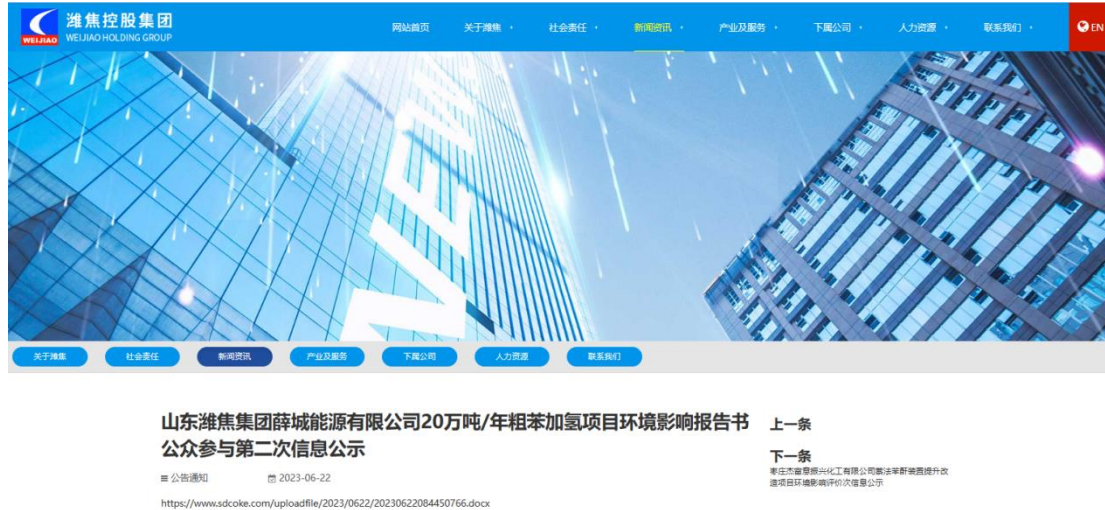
WEIJIAO 潍焦控股集团 WEIJIAO HOLDING GROUP

网站首页 关于潍焦 社会责任 新闻资讯 产业及服务 下属公司 人力资源 联系我们 EN

关于潍焦 社会责任 新闻资讯 产业及服务 下属公司 人力资源 联系我们

山东潍焦集团薛城能源有限公司20万吨/年粗苯加氢项目环境影响报告书公众参与第二次信息公示

公告通知 2023-06-22

https://www.sdcoke.com/uploadfile/2023/0622/20230622084450766.docx

上一条

下一条
枣庄杰富意振兴化工有限公司蒽法苯酐装置提升改造项目环境影响评价次信息公示